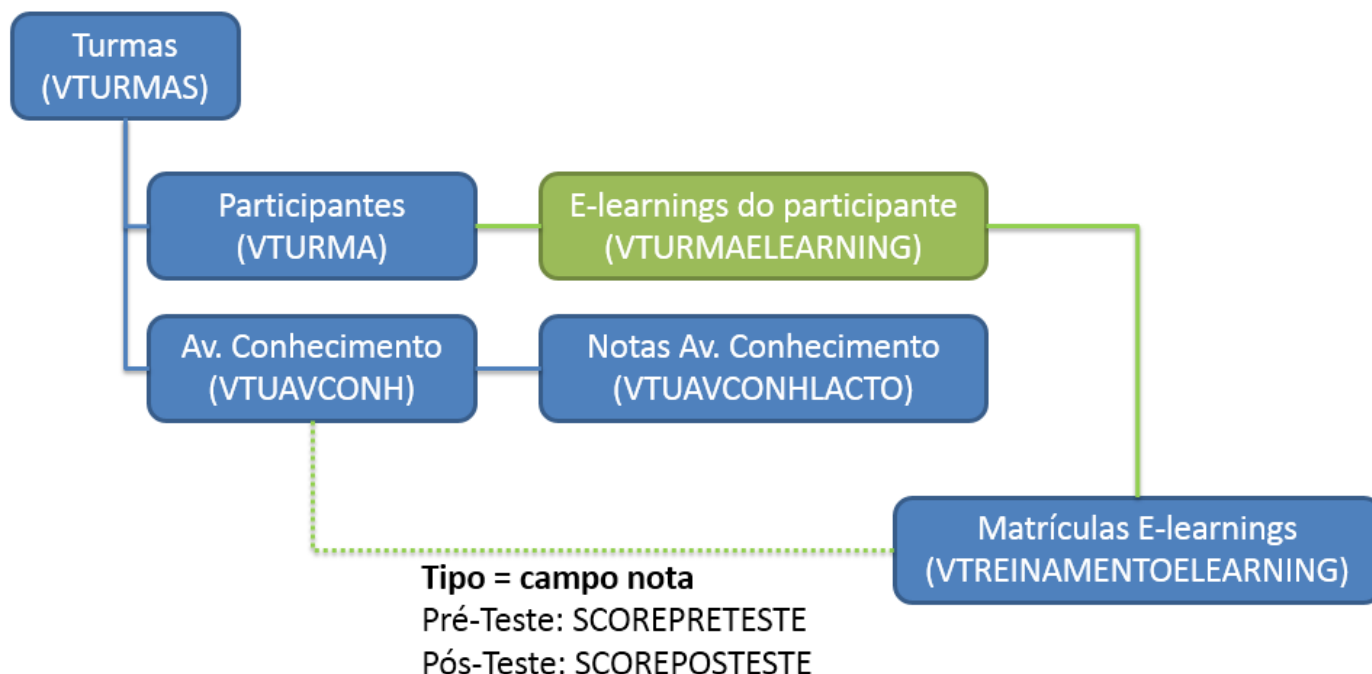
Turmas
(VTURMAS)

Participantes
(VTURMA)

E-learnings do participante
(VTURMAELEARNING)

Av. Conhecimento
(VTUAVCONH)

Notas Av. Conhecimento
(VTUAVCONHLACTO)

Matrículas E-learnings
(VTREINAMENTOELEARNING)

**Tipo = campo nota**
Pré-Teste: SCOREPRETESTE
Pós-Teste: SCOREPOSTESTE